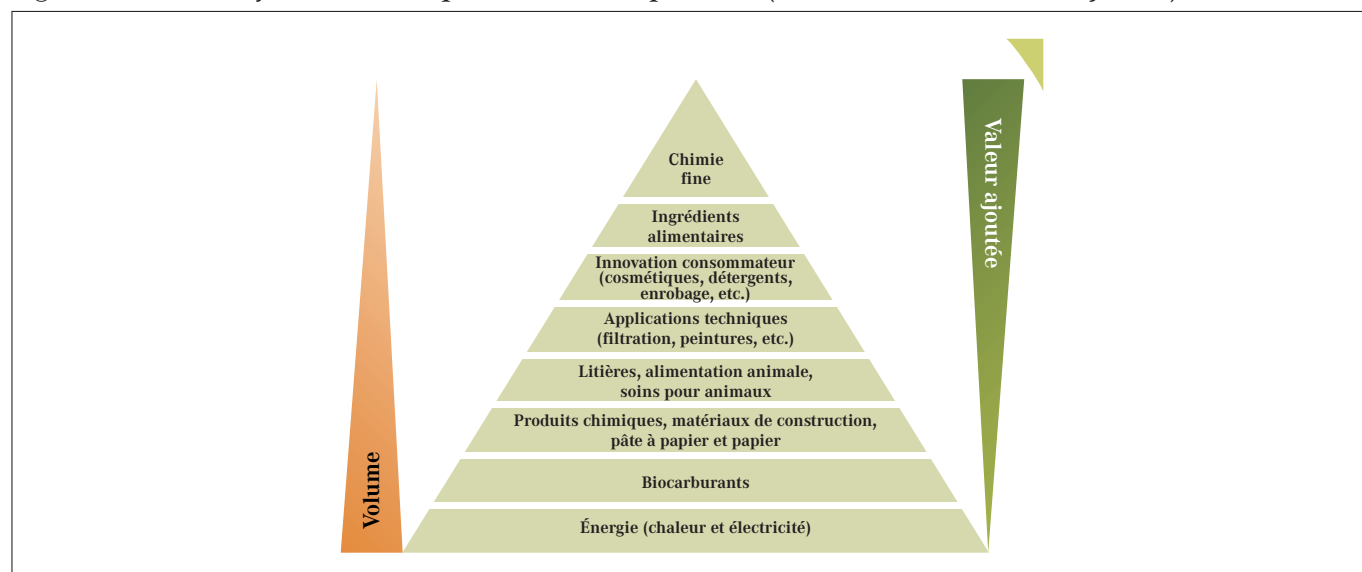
Chimie fine

Ingrédients alimentaires

Innovation consommateur (cosmétiques, détergents, enrobage, etc.)

Applications techniques (filtration, peintures, etc.)

Litières, alimentation animale, soins pour animaux

Produits chimiques, matériaux de construction, pâte à papier et papier

Biocarburants

Énergie (chaleur et électricité)

Volume

Valeur ajoutée